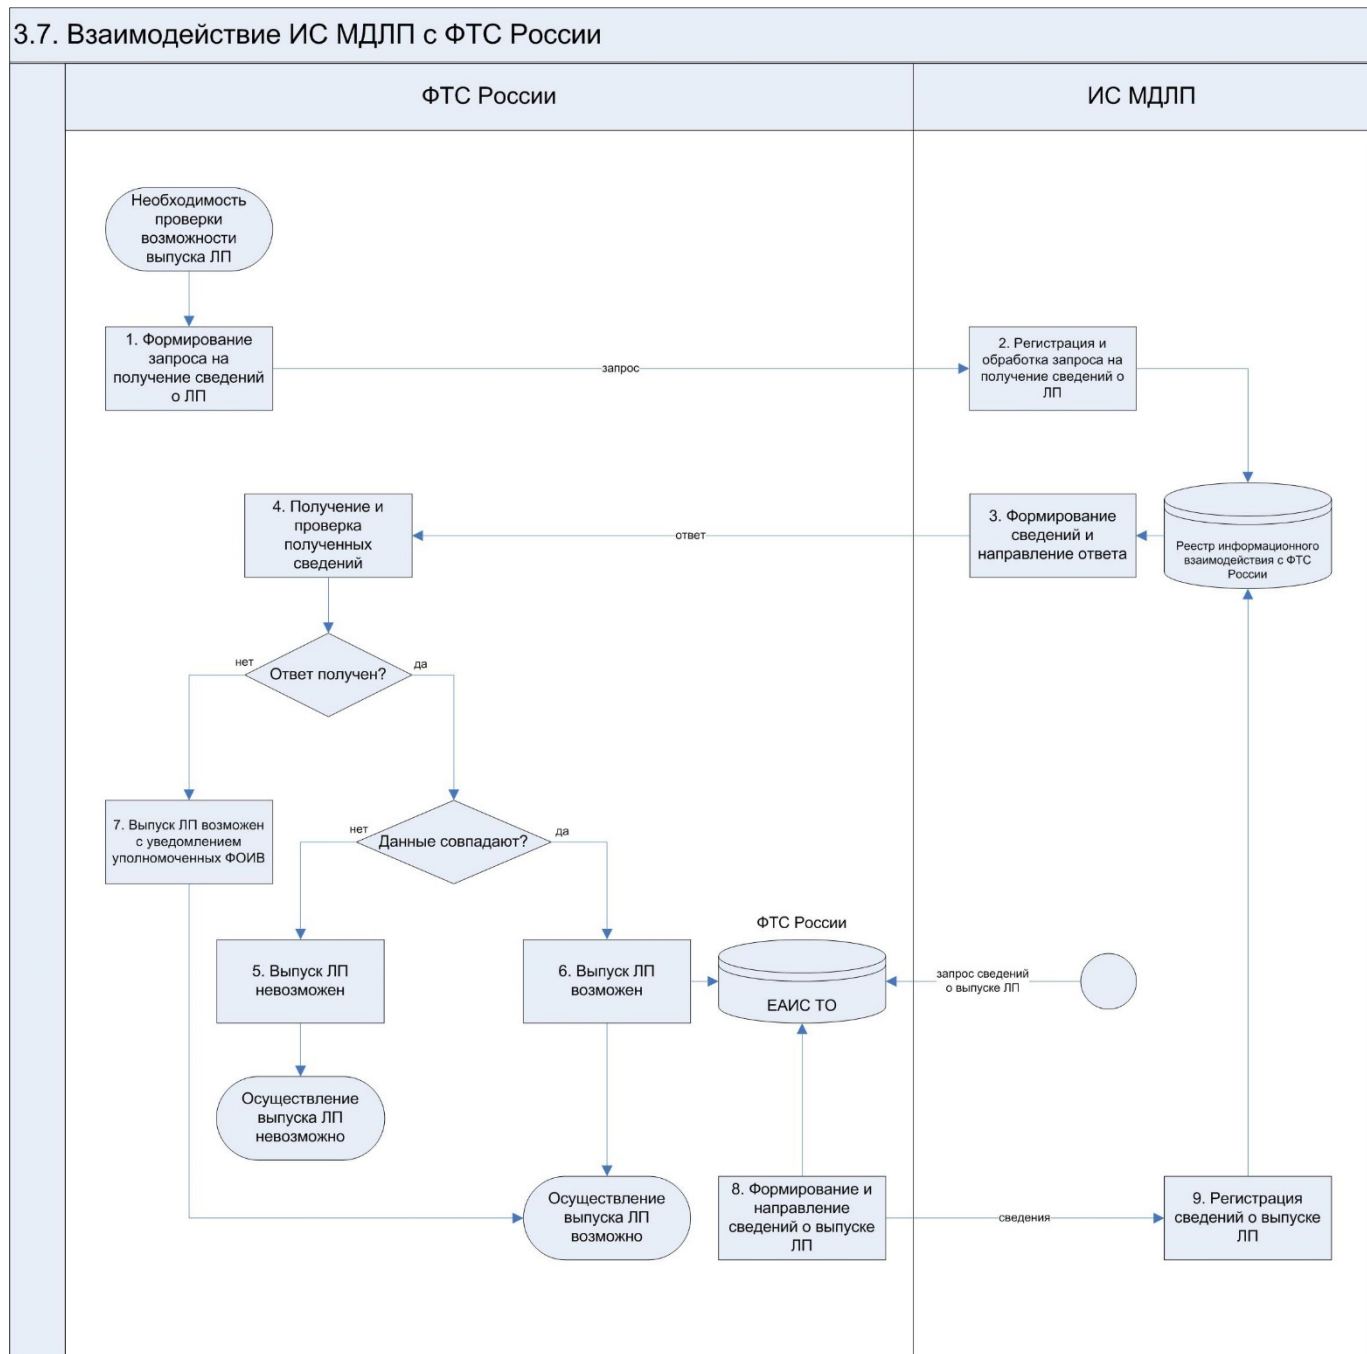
3.7. Взаимодействие ИС МДЛП с ФТС России

ФТС России

ИС МДЛП

Необходимость проверки возможности выпуска ЛП

1. Формирование запроса на получение сведений о ЛП

запрос

2. Регистрация и обработка запроса на получение сведений о ЛП

Реестр информационного взаимодействия с ФТС России

3. Формирование сведений и направление ответа

ответ

4. Получение и проверка полученных сведений

нет

Ответ получен?

да

7. Выпуск ЛП возможен с уведомлением уполномоченных ФОИВ

нет

Данные совпадают?

да

ФТС России

5. Выпуск ЛП невозможен

6. Выпуск ЛП возможен

ЕАИС ТО

запрос сведений о выпуске ЛП

Осуществление выпуска ЛП невозможно

Осуществление выпуска ЛП возможно

8. Формирование и направление сведений о выпуске ЛП

сведения

9. Регистрация сведений о выпуске ЛП